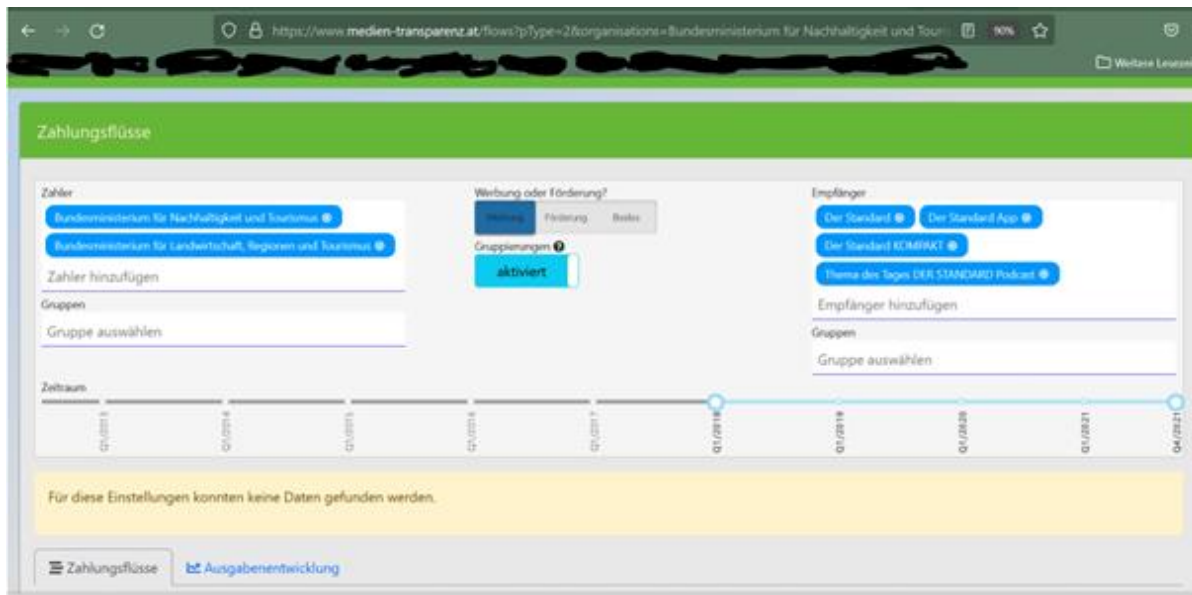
https://www.medien-transparenz.at/flows?pType=2&organisations=Bundesministerium für Nachhaltigkeit und Touri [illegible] 90%

Weitere Lesezei

Zahlungsflüsse

Zahler

Bundesministerium für Nachhaltigkeit und Tourismus

Bundesministerium für Landwirtschaft, Regionen und Tourismus

Zahler hinzufügen

Gruppen

Gruppe auswählen

Werbung oder Förderung?

Werbung Förderung Beides

Gruppierungen

aktiviert

Empfänger

Der Standard

Der Standard App

Der Standard KOMPAKT

Thema des Tages DER STANDARD Podcast

Empfänger hinzufügen

Gruppen

Gruppe auswählen

Zeitraum

Q1/2013 Q1/2014 Q1/2015 Q1/2016 Q1/2017 Q1/2018 Q1/2019 Q1/2020 Q1/2021 Q4/2021

Für diese Einstellungen konnten keine Daten gefunden werden.

Zahlungsflüsse

Ausgabenentwicklung